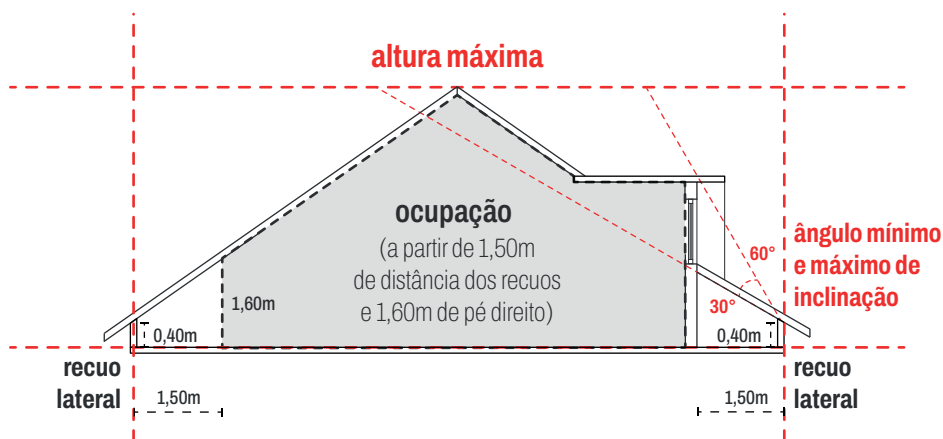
altura máxima

ocupação
(a partir de 1,50m de distância dos recuos e 1,60m de pé direito)

1,60m

0,40m

0,40m

60°

30°

ângulo mínimo e máximo de inclinação

recuo lateral

recuo lateral

1,50m

1,50m